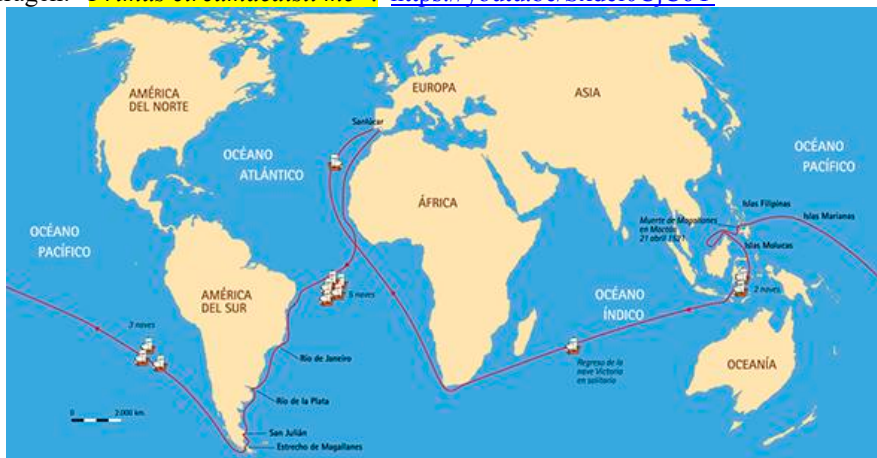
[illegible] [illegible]

AMÉRICA DEL NORTE

EUROPA

ASIA

Sanlúcar

OCÉANO ATLÁNTICO

OCÉANO PACÍFICO

ÁFRICA

Muerte de Magallanes en Mactán 27 abril 1521

Islas Filipinas

Islas Marianas

Islas Molucas

OCÉANO PACÍFICO

AMÉRICA DEL SUR

5 naves

OCÉANO ÍNDICO

2 naves

3 naves

Río de Janeiro

Regreso de la nave Victoria en solitario

OCEANÍA

Río de la Plata

0 2.000 km

San Julián

Estrecho de Magallanes